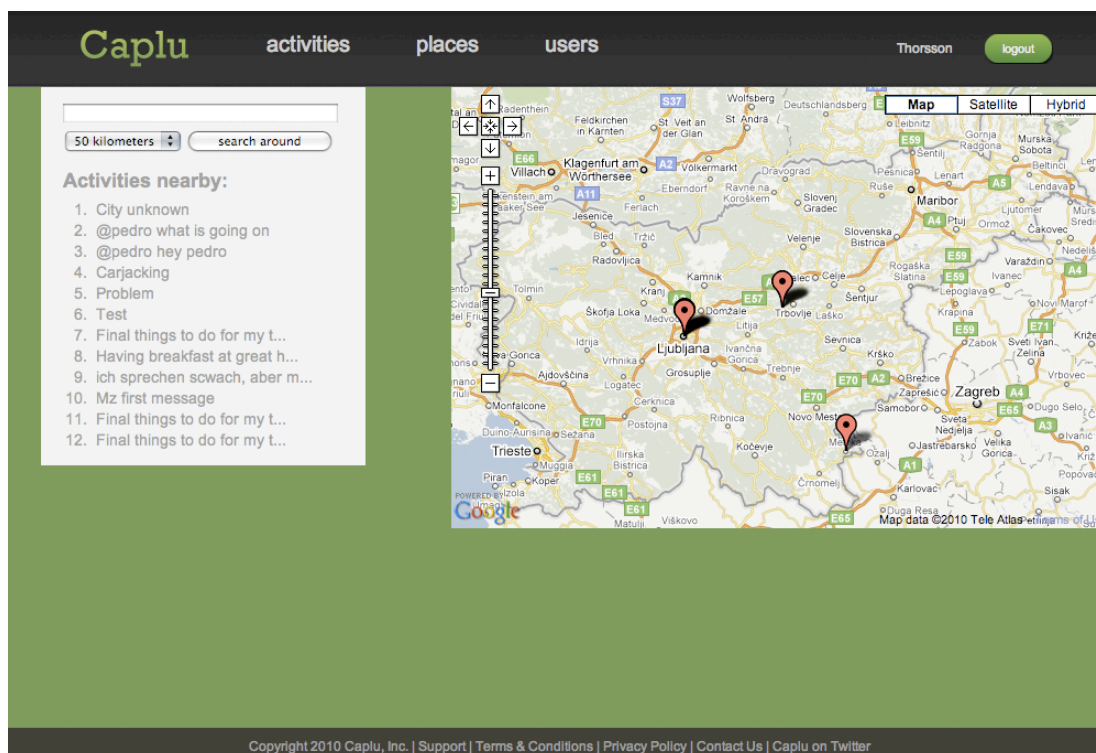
Caplu activities places users Thorsson logout

50 kilometers search around

Activities nearby:

1. City unknown
2. @pedro what is going on
3. @pedro hey pedro
4. Carjacking
5. Problem
6. Test
7. Final things to do for my t...
8. Having breakfast at great h...
9. ich sprechen scwach, aber m...
10. Mz first message
11. Final things to do for my t...
12. Final things to do for my t...

Map Satellite Hybrid

Wolfsberg Deutschlandsberg Feldkirchen in Kärnten St. Veit an der Glan St. Andrä Klagenfurt am Wörthersee Villach Völkermarkt Dravograd Ravne na Koroškem Slovenj Gradec Eberndorf Ferlach Jesenice Bled Tržič Radovljica Kamnik Velenje Celje Slovenska Bistrica Maribor Ptuj Ormož Čakovec Rogaška Slatina Lenart Ljutomer Murska Sobota Beltinci Lendava Radgona Šentilj Pesnica Ruše Tolmin Kranj Škofja Loka Medvode Domžale Litija Trbovlje Laško Šentjur Ivanec Varaždin Lepoglava Krapina Zabok Sveti Ivan Zelina Novi Marof Križevci Ljubljana Idrija Vrhnika Ivančna Gorica Trebnje Sevnica Krško Brežice Zaprešić Zagreb Samobor Dugo Selo Velika Gorica Jastrebarsko Sveta Nedelja Nova Gorica Ajdovščina Logatec Grosuplje Cerknica Ribnica Novo Mesto Kočevje Črnomelj Ozalj Karlovac Sisak Monfalcone Duino-Aurisina Sežana Postojna Trieste Muggia Koper Pirano Izola Ilirska Bistrica Matulji Viškovo Duga Resa Popovača Vrbovec

S37 E66 A2 A11 E59 A5 A4 E57 E70 E61 E65 A3 A1 E71

POWERED BY Google Map data ©2010 Tele Atlas

Copyright 2010 Caplu, Inc. | Support | Terms & Conditions | Privacy Policy | Contact Us | Caplu on Twitter